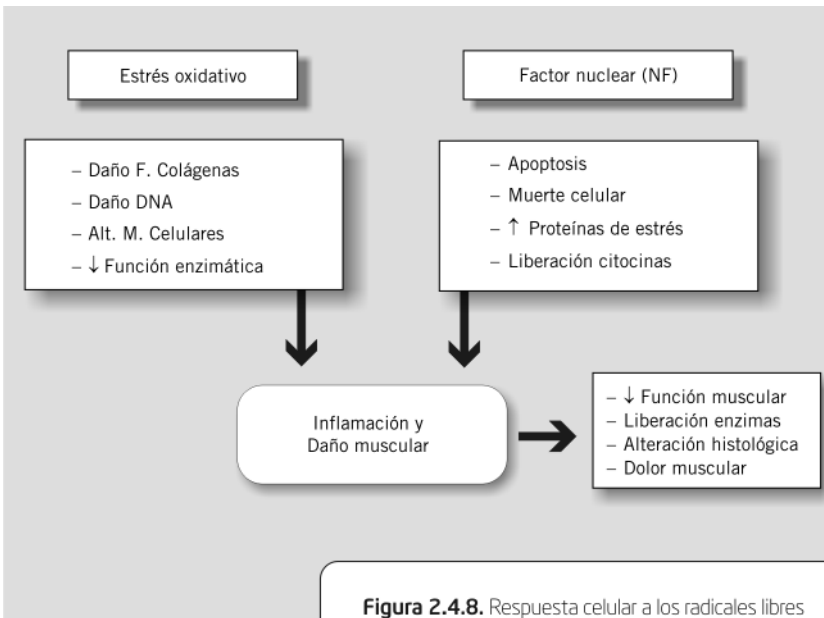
Estrés oxidativo

Factor nuclear (NF)

– Daño F. Colágenas
– Daño DNA
– Alt. M. Celulares
– ↓ Función enzimática

– Apoptosis
– Muerte celular
– ↑ Proteínas de estrés
– Liberación citocinas

Inflamación y Daño muscular

– ↓ Función muscular
– Liberación enzimas
– Alteración histológica
– Dolor muscular

**Figura 2.4.8.** Respuesta celular a los radicales libres